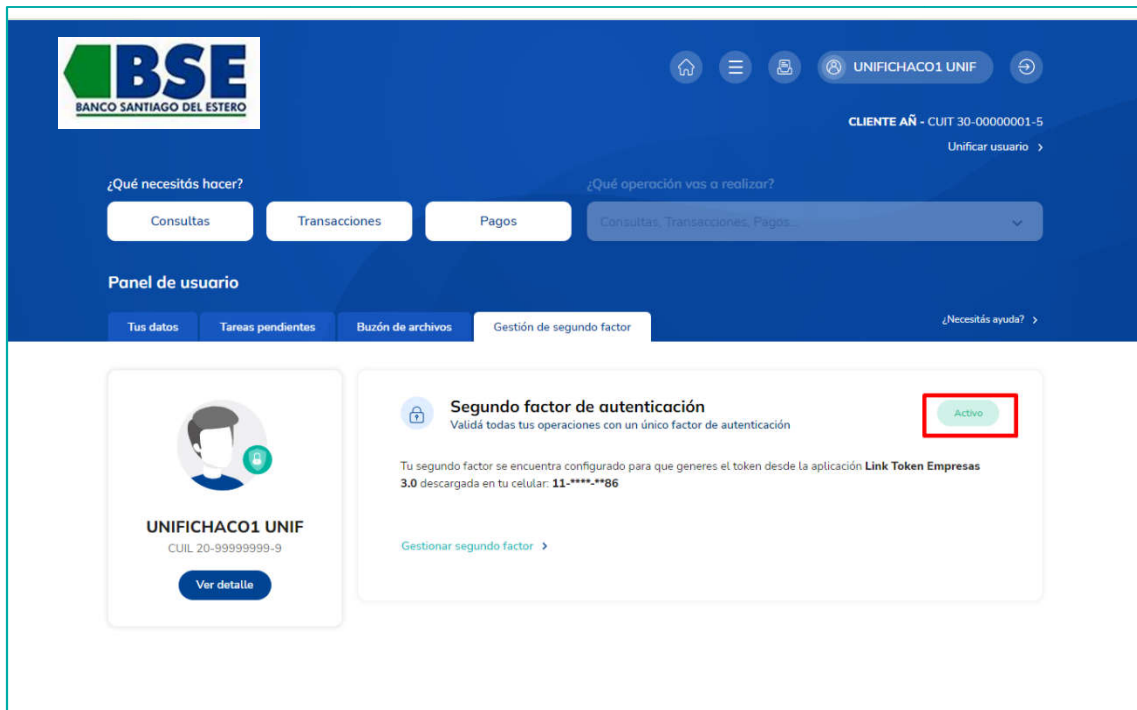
BSE
BANCO SANTIAGO DEL ESTERO

UNIFICHACO1 UNIF

CLIENTE AÑ - CUIT 30-00000001-5
Unificar usuario >

¿Qué necesitás hacer?
Consultas
Transacciones
Pagos

¿Qué operación vas a realizar?
Consultas, Transacciones, Pagos...

Panel de usuario
Tus datos
Tareas pendientes
Buzón de archivos
Gestión de segundo factor
¿Necesitás ayuda? >

UNIFICHACO1 UNIF
CUIL 20-99999999-9
Ver detalle

Segundo factor de autenticación
Validá todas tus operaciones con un único factor de autenticación
Activo

Tu segundo factor se encuentra configurado para que generes el token desde la aplicación **Link Token Empresas 3.0** descargada en tu celular: **11-****-**86**

Gestionar segundo factor >